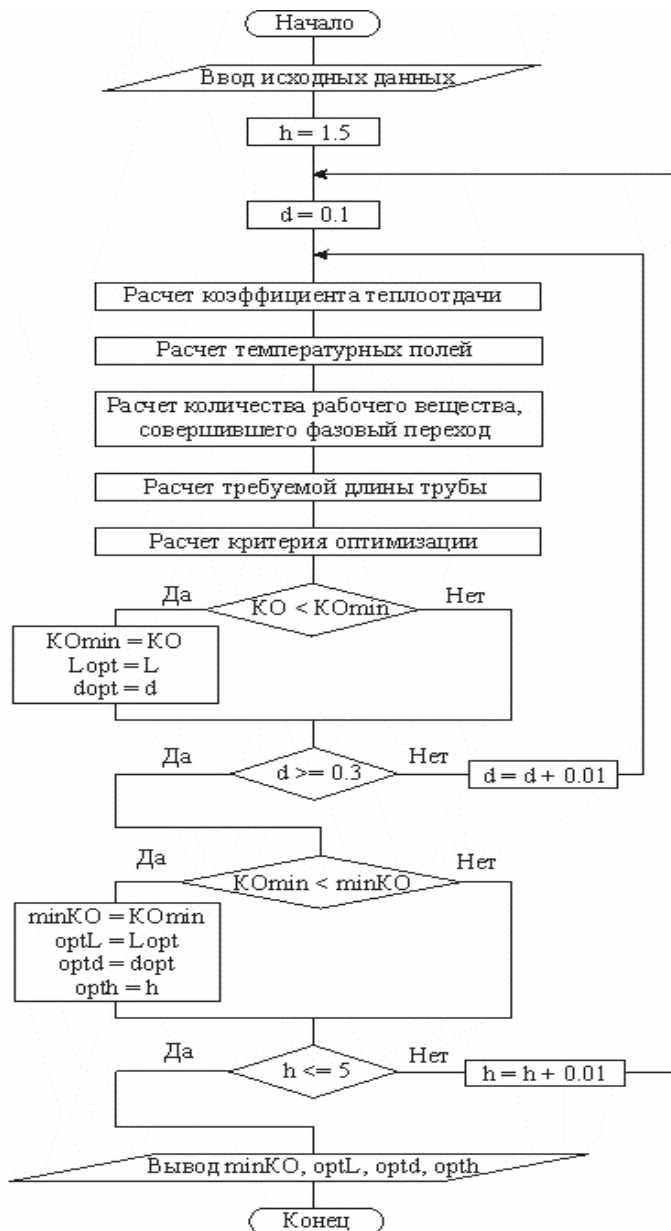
Начало

Ввод исходных данных

h = 1.5

d = 0.1

Расчет коэффициента теплоотдачи

Расчет температурных полей

Расчет количества рабочего вещества, совершившего фазовый переход

Расчет требуемой длины трубы

Расчет критерия оптимизации

Да

KO < KOmin

Нет

KOmin = KO
Lopt = L
dopt = d

Да

d >= 0.3

Нет

d = d + 0.01

Да

KOmin < minKO

Нет

minKO = KOmin
optL = Lopt
optd = dopt
opth = h

Да

h <= 5

Нет

h = h + 0.01

Вывод minKO, optL, optd, opth

Конец